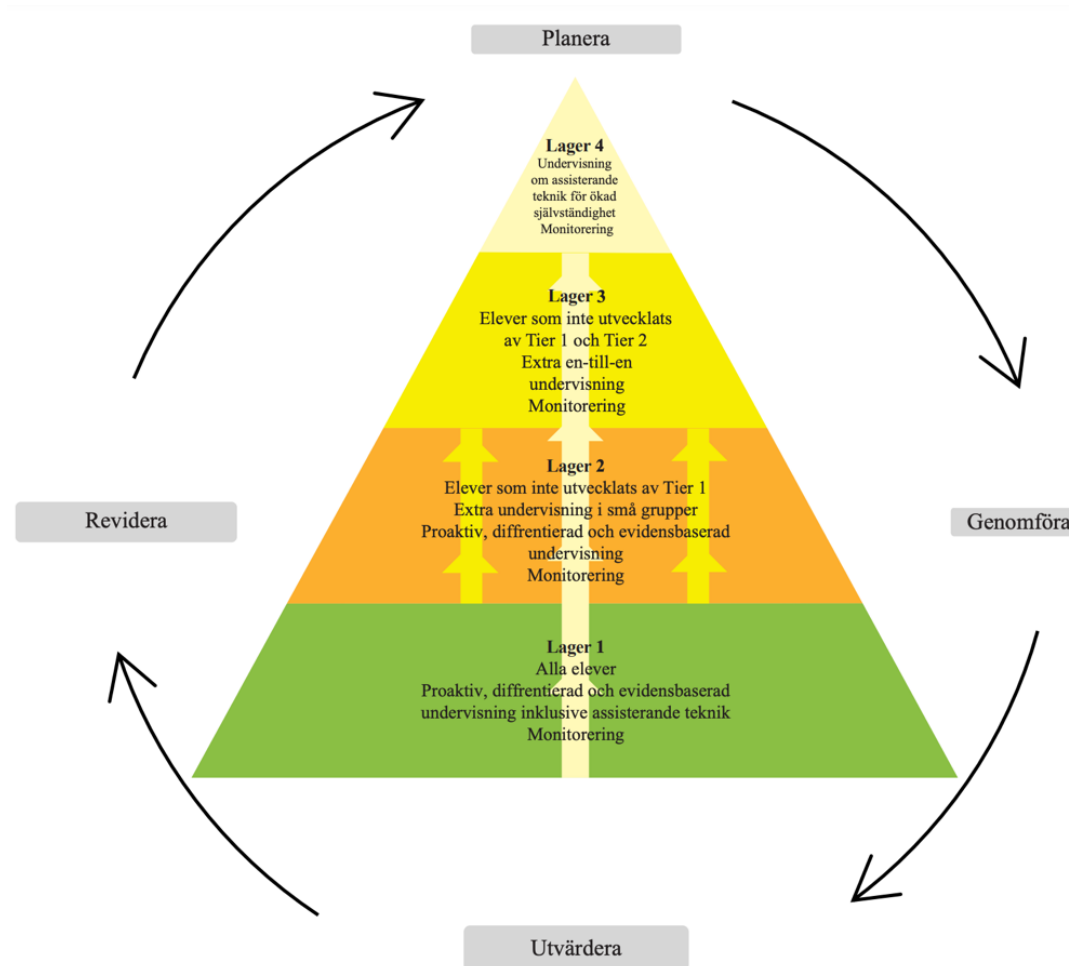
Planera

Lager 4
Undervisning om assisterande teknik för ökad självständighet
Monitorering

Lager 3
Elever som inte utvecklats av Tier 1 och Tier 2
Extra en-till-en undervisning
Monitorering

Lager 2
Elever som inte utvecklats av Tier 1
Extra undervisning i små grupper
Proaktiv, diffrentierad och evidensbaserad undervisning
Monitorering

Lager 1
Alla elever
Proaktiv, diffrentierad och evidensbaserad undervisning inklusive assisterande teknik
Monitorering

Revidera

Genomföra

Utvärdera